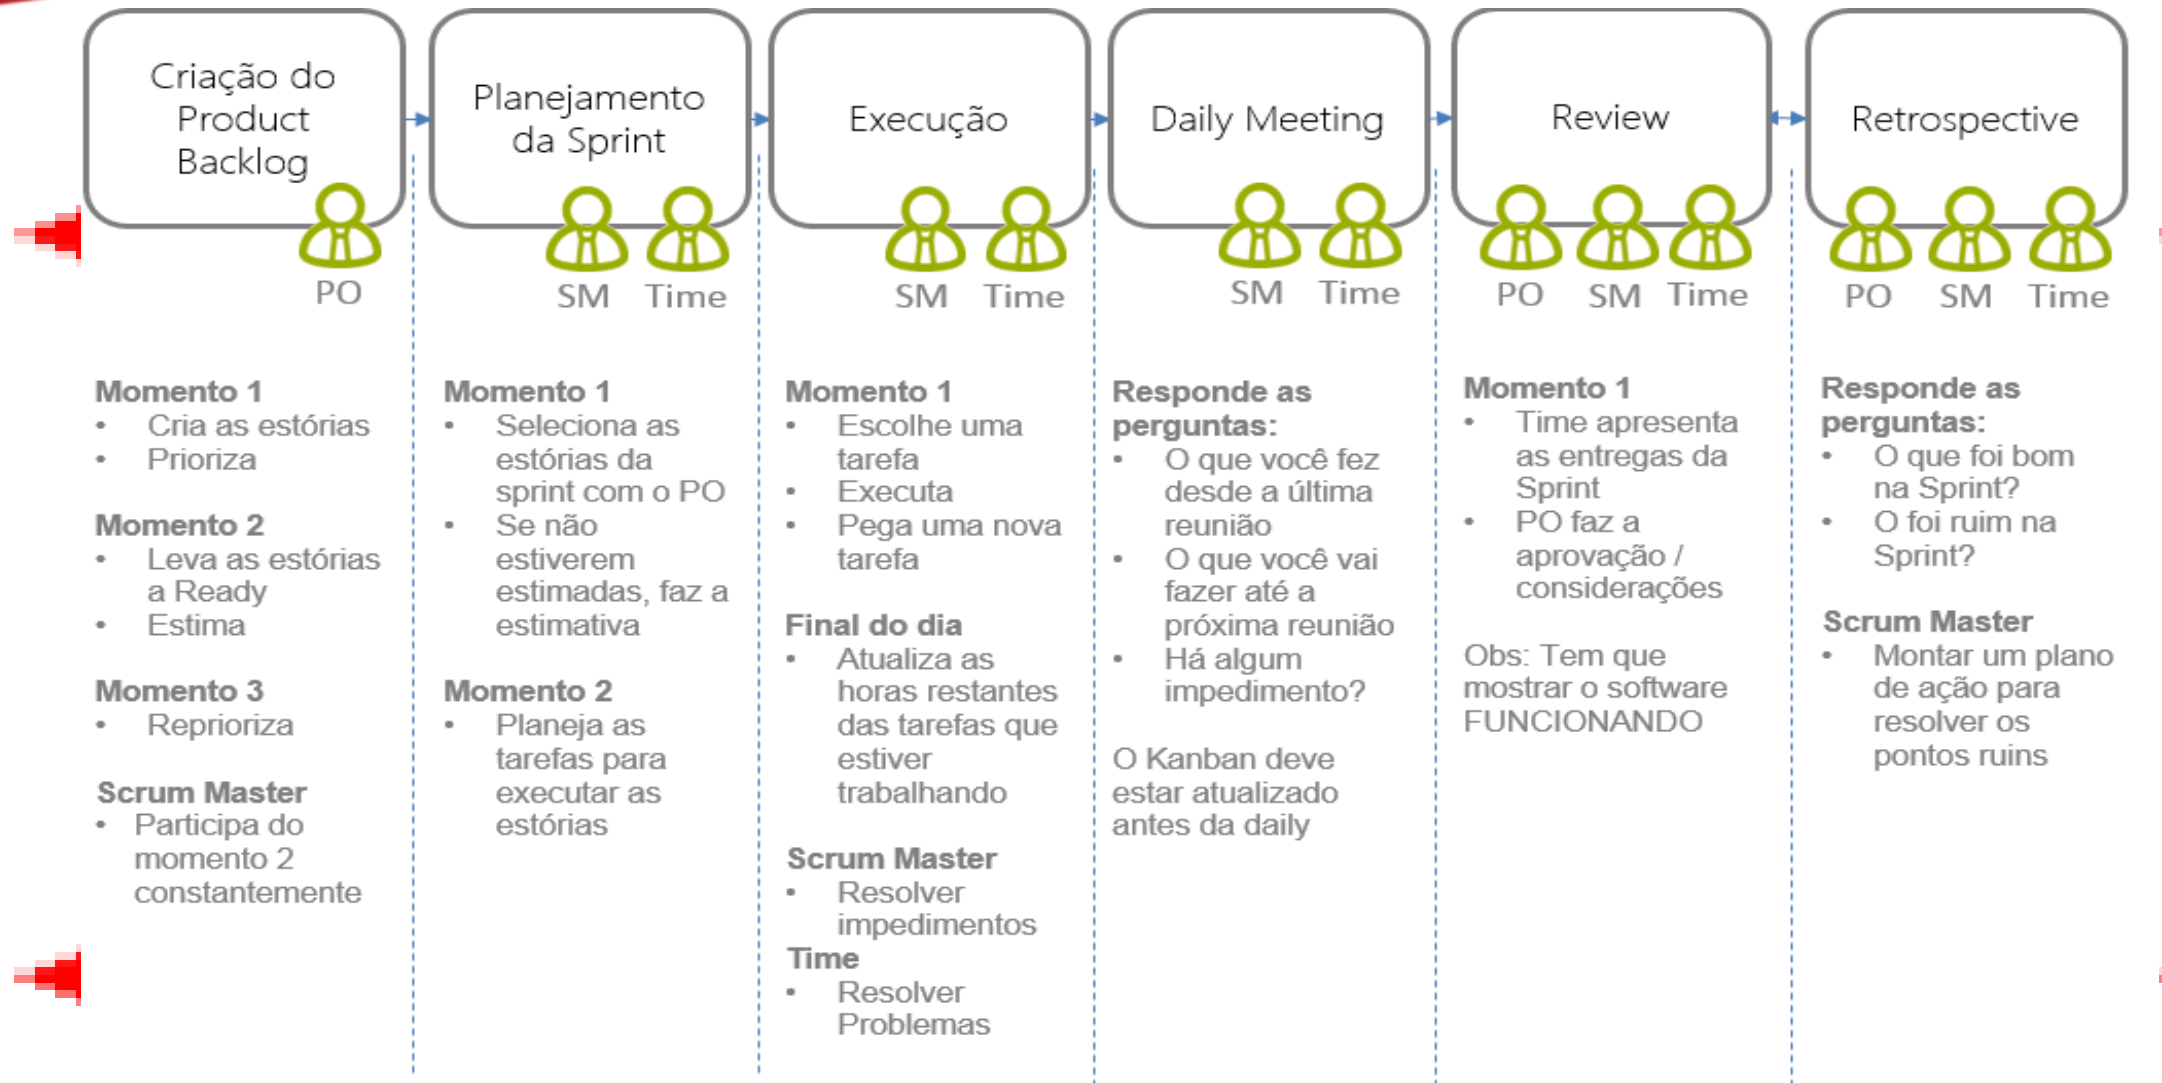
Criação do Product Backlog

PO

Momento 1
• Cria as estórias
• Prioriza

Momento 2
• Leva as estórias a Ready
• Estima

Momento 3
• Reprioriza

Scrum Master
• Participa do momento 2 constantemente

Planejamento da Sprint

SM Time

Momento 1
• Seleciona as estórias da sprint com o PO
• Se não estiverem estimadas, faz a estimativa

Momento 2
• Planeja as tarefas para executar as estórias

Execução

SM Time

Momento 1
• Escolhe uma tarefa
• Executa
• Pega uma nova tarefa

Final do dia
• Atualiza as horas restantes das tarefas que estiver trabalhando

Scrum Master
• Resolver impedimentos
Time
• Resolver Problemas

Daily Meeting

SM Time

Responde as perguntas:
• O que você fez desde a última reunião
• O que você vai fazer até a próxima reunião
• Há algum impedimento?

O Kanban deve estar atualizado antes da daily

Review

PO SM Time

Momento 1
• Time apresenta as entregas da Sprint
• PO faz a aprovação / considerações

Obs: Tem que mostrar o software FUNCIONANDO

Retrospective

PO SM Time

Responde as perguntas:
• O que foi bom na Sprint?
• O foi ruim na Sprint?

Scrum Master
• Montar um plano de ação para resolver os pontos ruins